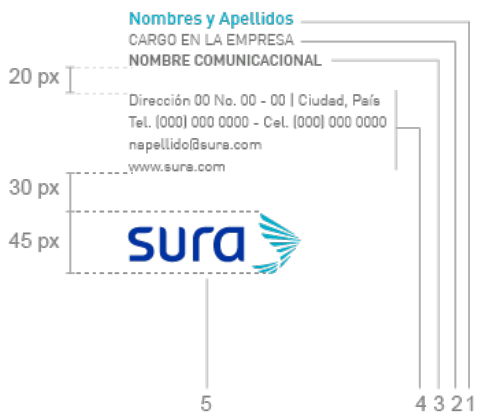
Nombres y Apellidos
CARGO EN LA EMPRESA
NOMBRE COMUNICACIONAL

20 px

Dirección 00 No. 00 - 00 | Ciudad, País
Tel. (000) 000 0000 - Cel. (000) 000 0000
napellido@sura.com
www.sura.com

30 px

45 px

sura

5

4 3 2 1